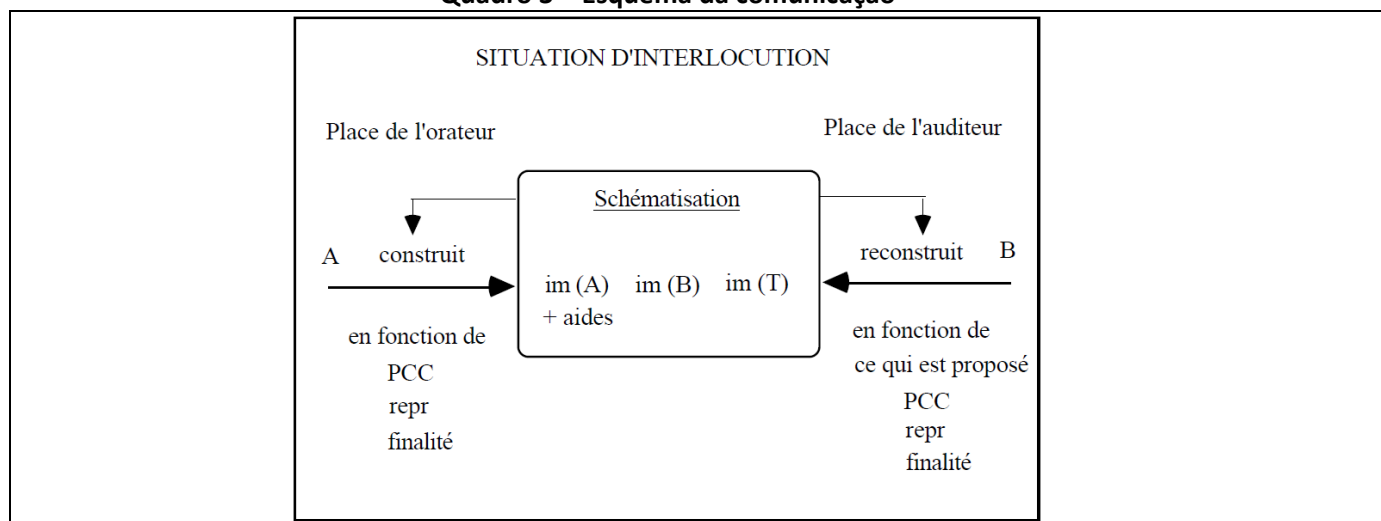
Quadro 3 – Esquema da comunicação

SITUATION D'INTERLOCUTION

Place de l'orateur

Place de l'auditeur

Schématisation

A construit

im (A) im (B) im (T)
+ aides

reconstruit B

en fonction de
PCC
repr
finalité

en fonction de
ce qui est proposé
PCC
repr
finalité